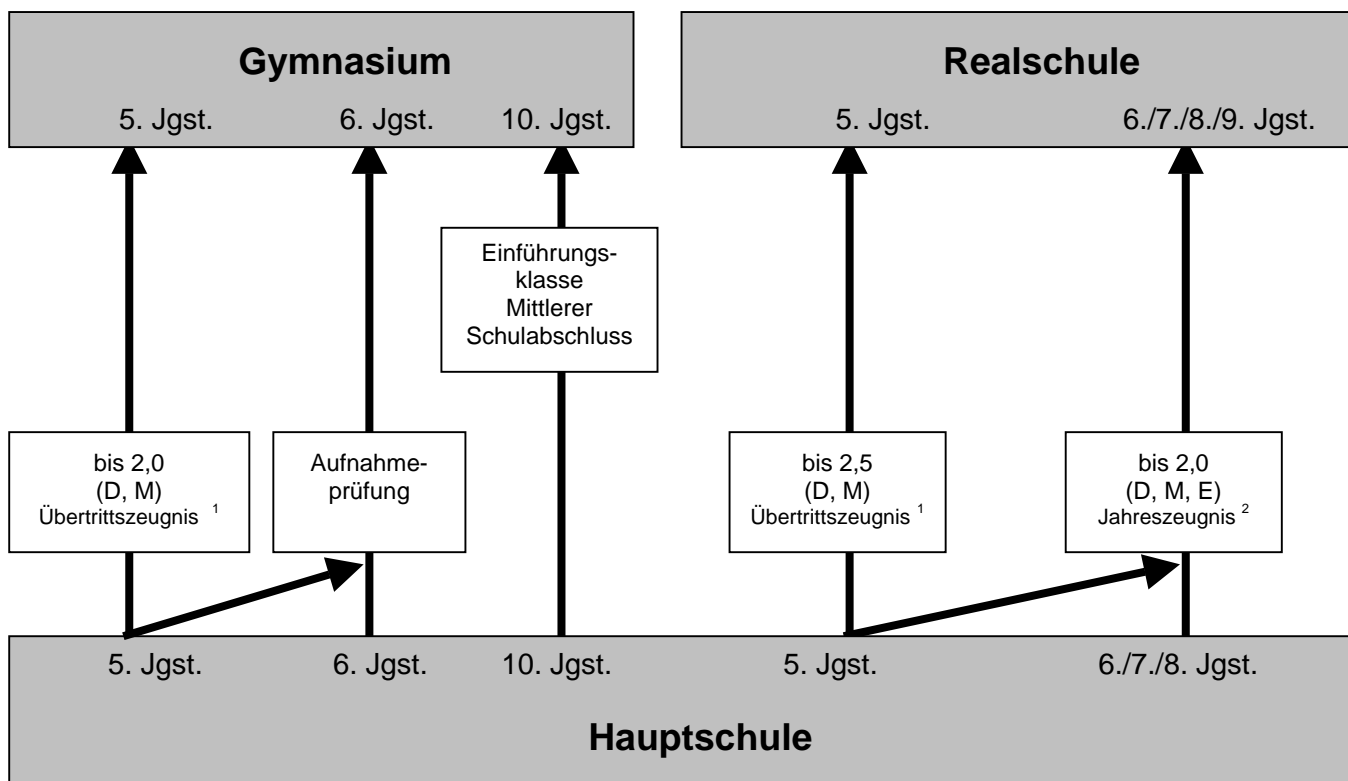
Gymnasium

5. Jgst. 6. Jgst. 10. Jgst.

Realschule

5. Jgst. 6./7./8./9. Jgst.

Einführungsklasse Mittlerer Schulabschluss

bis 2,0 (D, M) Übertrittszeugnis $^1$

Aufnahmeprüfung

bis 2,5 (D, M) Übertrittszeugnis $^1$

bis 2,0 (D, M, E) Jahreszeugnis $^2$

5. Jgst. 6. Jgst. 10. Jgst. 5. Jgst. 6./7./8. Jgst.

Hauptschule